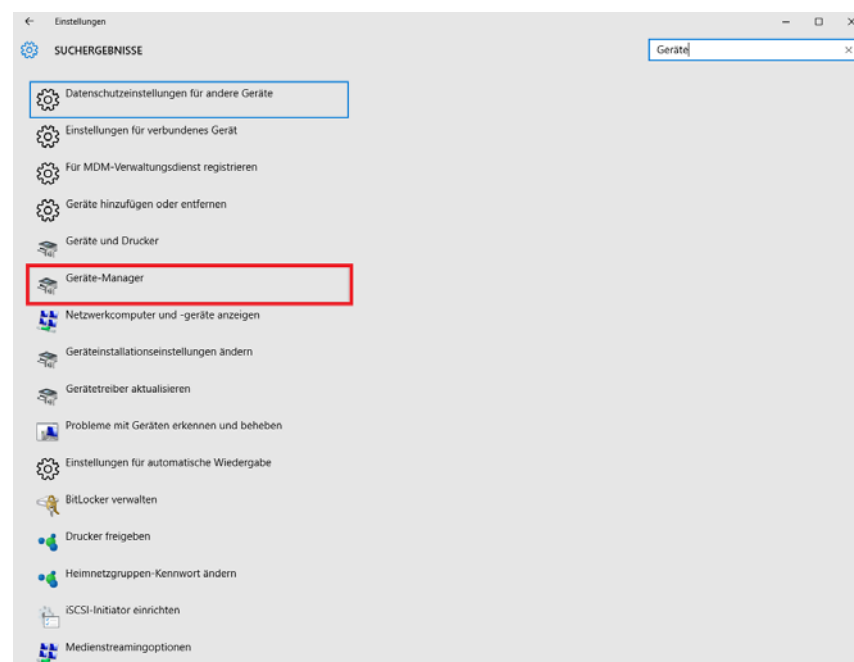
Einstellungen

SUCHERGEBNISSE

Geräte

Datenschutzeinstellungen für andere Geräte

Einstellungen für verbundenes Gerät

Für MDM-Verwaltungsdienst registrieren

Geräte hinzufügen oder entfernen

Geräte und Drucker

Geräte-Manager

Netzwerkcomputer und -geräte anzeigen

Geräteinstallationseinstellungen ändern

Gerätetreiber aktualisieren

Probleme mit Geräten erkennen und beheben

Einstellungen für automatische Wiedergabe

BitLocker verwalten

Drucker freigeben

Heimnetzgruppen-Kennwort ändern

iSCSI-Initiator einrichten

Medienstreamingoptionen